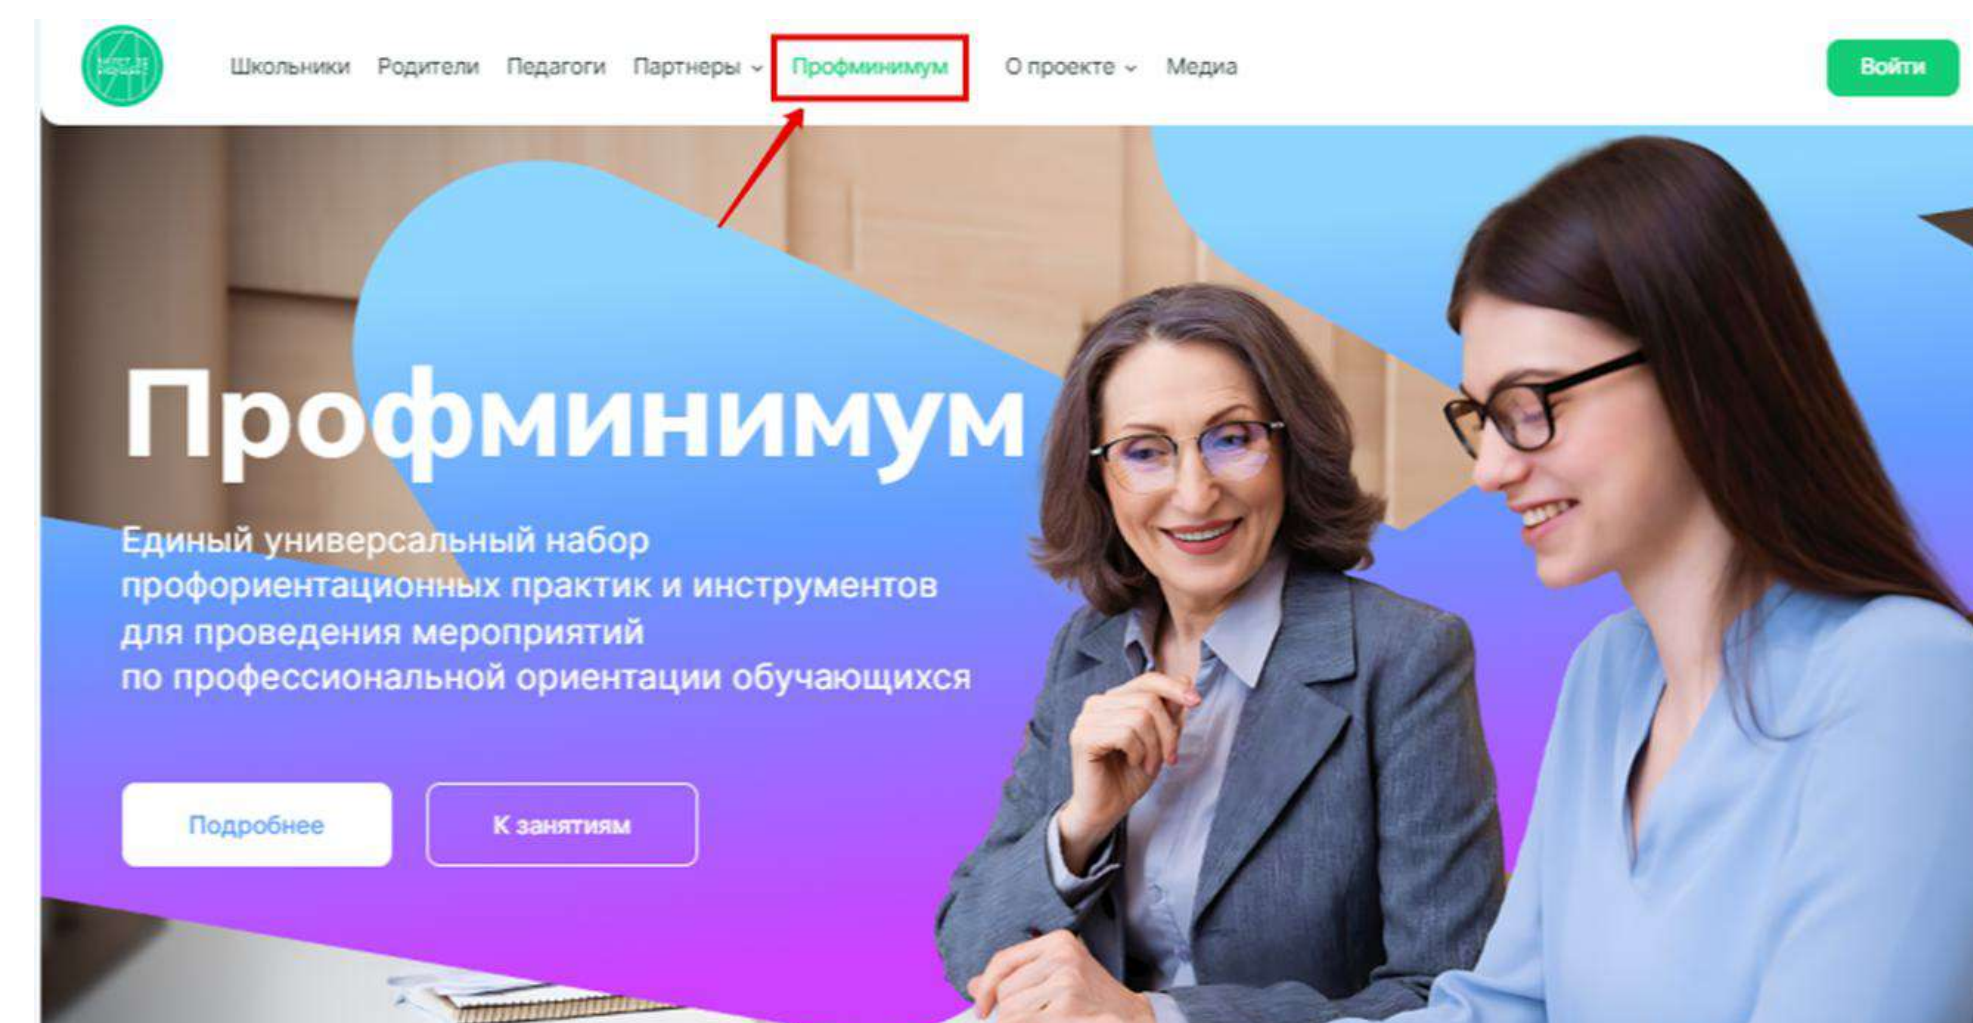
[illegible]

Школьники Родители Педагоги Партнеры Профминимум О проекте Медиа

Войти

Профминимум

Единый универсальный набор профориентационных практик и инструментов для проведения мероприятий по профессиональной ориентации обучающихся

Подробнее

К занятиям